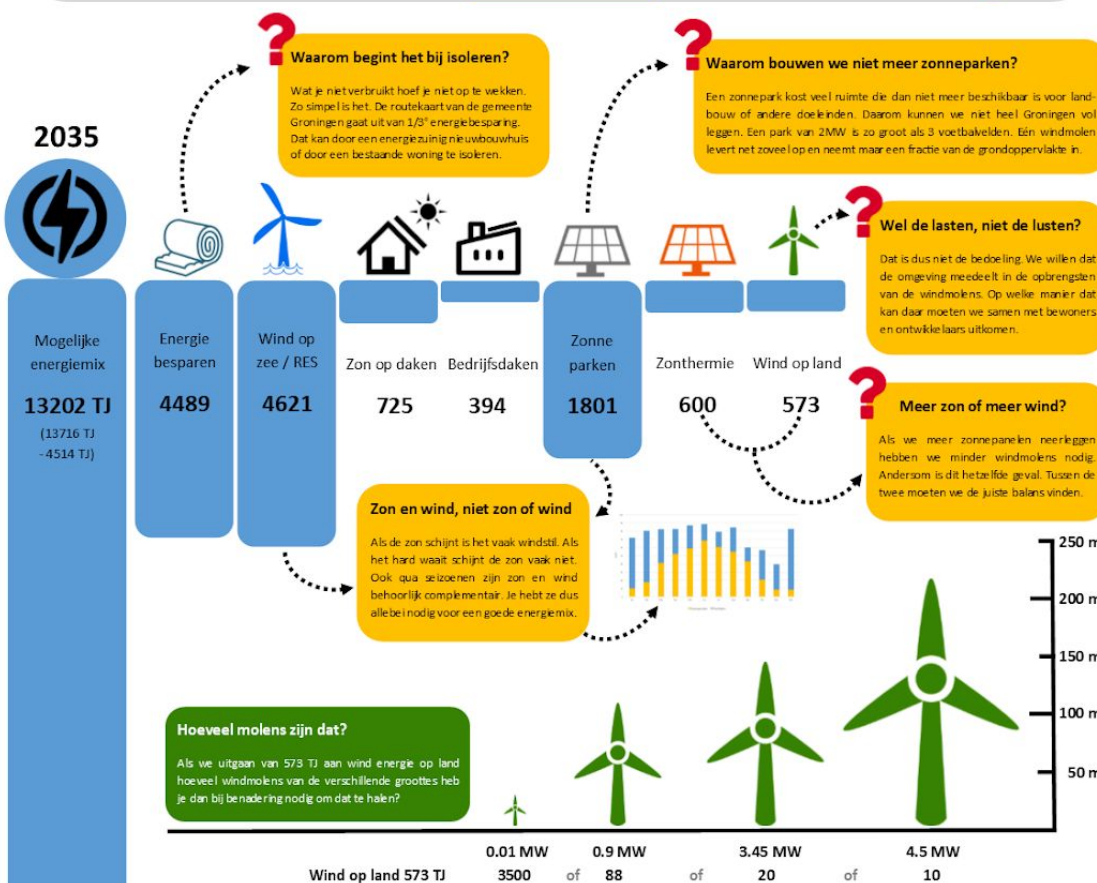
2035

Mogelijke energiemix

13202 TJ

(13716 TJ - 4514 TJ)

Waarom begint het bij isoleren?

Wat je niet verbruikt hoef je niet op te wekken. Zo simpel is het. De routekaart van de gemeente Groningen gaat uit van 1/3$^e$ energiebesparing. Dat kan door een energiezuinig nieuwbouwhuis of door een bestaande woning te isoleren.

Waarom bouwen we niet meer zonneparken?

Een zonnepark kost veel ruimte die dan niet meer beschikbaar is voor landbouw of andere doeleinden. Daarom kunnen we niet heel Groningen vol leggen. Een park van 2MW is zo groot als 3 voetbalvelden. Eén windmolen levert net zoveel op en neemt maar een fractie van de grondoppervlakte in.

Wel de lasten, niet de lusten?

Dat is dus niet de bedoeling. We willen dat de omgeving meedeelt in de opbrengsten van de windmolens. Op welke manier dat kan daar moeten we samen met bewoners en ontwikkelaars uitkomen.

Energie besparen
4489

Wind op zee / RES
4621

Zon op daken
725

Bedrijfsdaken
394

Zonne parken
1801

Zonthermie
600

Wind op land
573

Meer zon of meer wind?

Als we meer zonnepanelen neerleggen hebben we minder windmolens nodig. Andersom is dit hetzelfde geval. Tussen de twee moeten we de juiste balans vinden.

Zon en wind, niet zon of wind

Als de zon schijnt is het vaak windstil. Als het hard waait schijnt de zon vaak niet. Ook qua seizoenen zijn zon en wind behoorlijk complementair. Je hebt ze dus allebei nodig voor een goede energiemix.

250 m
200 m
150 m
100 m
50 m

Hoeveel molens zijn dat?

Als we uitgaan van 573 TJ aan wind energie op land hoeveel windmolens van de verschillende grootes heb je dan bij benadering nodig om dat te halen?

0.01 MW | 0.9 MW | 3.45 MW | 4.5 MW

Wind op land 573 TJ | 3500 | of | 88 | of | 20 | of | 10